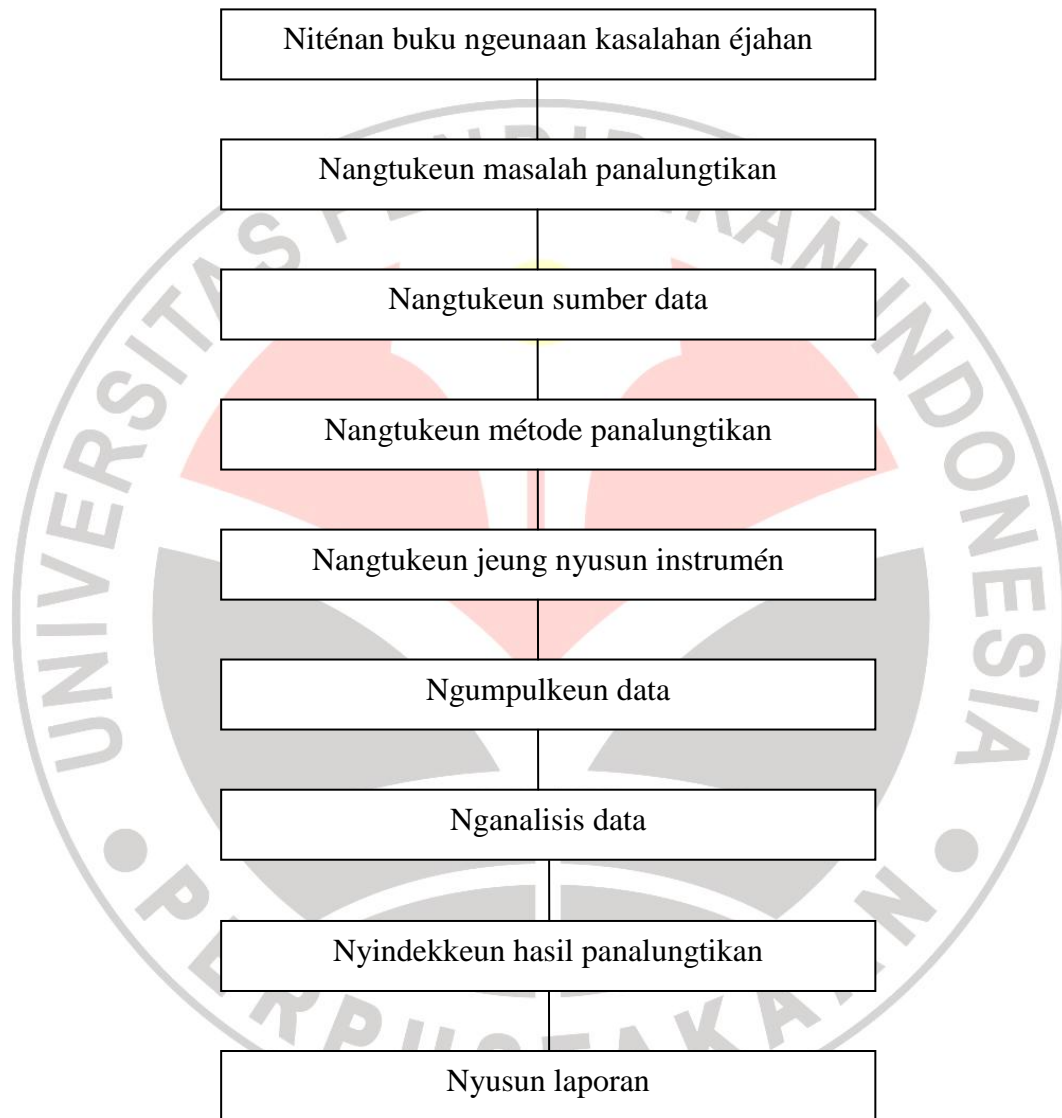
Niténan buku ngeunaan kasalahan éjahan

Nangtukeun masalah panalungtikan

Nangtukeun sumber data

Nangtukeun métode panalungtikan

Nangtukeun jeung nyusun instrumén

Ngumpulkeun data

Nganalisis data

Nyindekkeun hasil panalungtikan

Nyusun laporan

UNIVERSITAS PENDIDIKAN INDONESIA
PERPUSTAKAAN